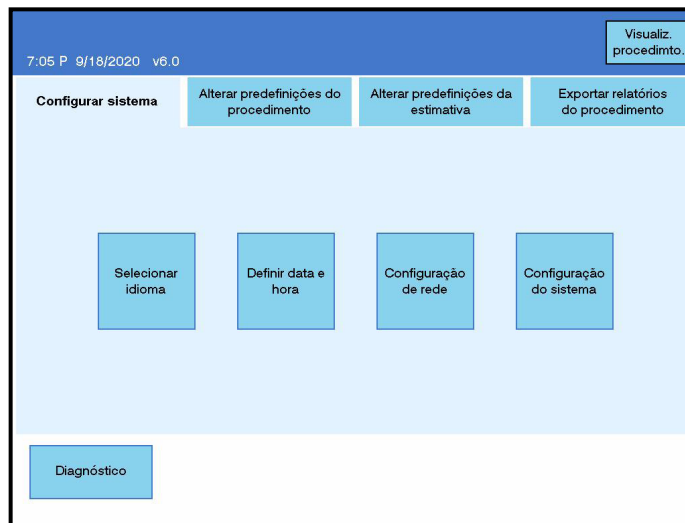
7:05 P 9/18/2020 v6.0

Visualiz. procedimto.

Configurar sistema

Alterar predefinições do procedimento

Alterar predefinições da estimativa

Exportar relatórios do procedimento

Selecionar idioma

Definir data e hora

Configuração de rede

Configuração do sistema

Diagnóstico